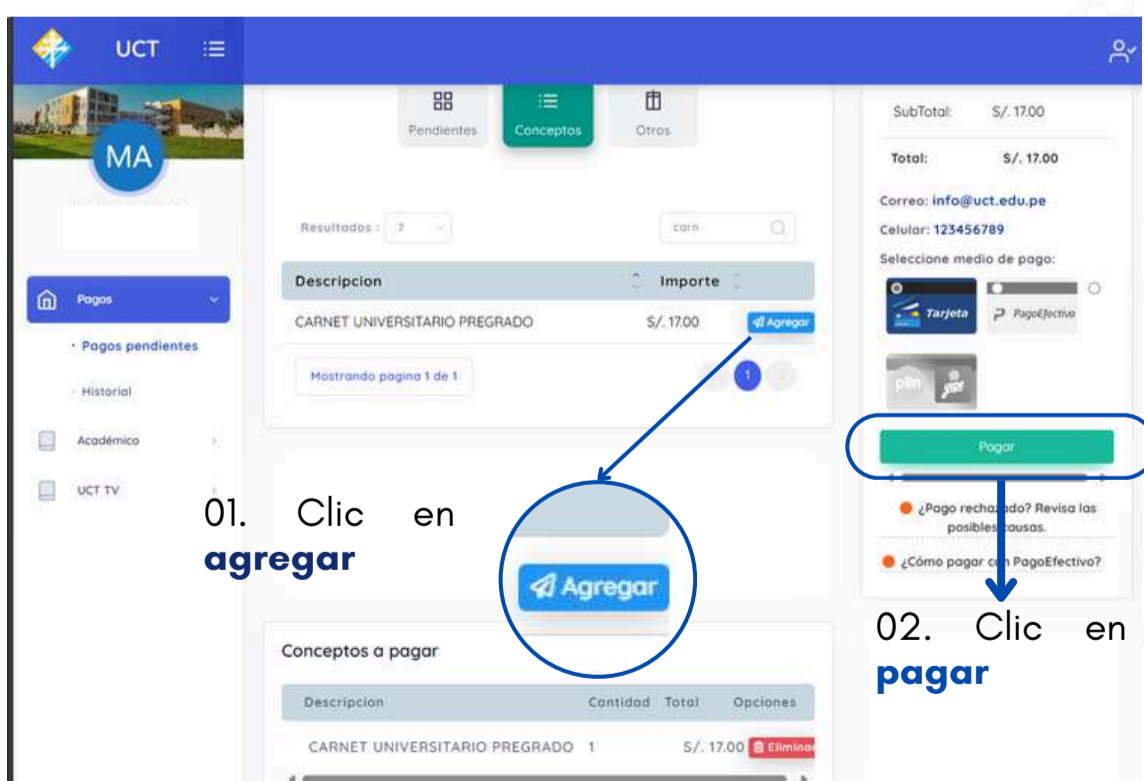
UCT

MA

Pagos

• Pagos pendientes

Historial

Académico

UCT TV

Pendientes Conceptos Otros

Resultados : 7

carn

| Descripcion | Importe |
|---|---|
| CARNET UNIVERSITARIO PREGRADO | S/. 17.00 Agregar |

Mostrando pagina 1 de 1

1

01. Clic en **agregar**

Agregar

Conceptos a pagar

| Descripcion | Cantidad | Total | Opciones |
|---|---|---|---|
| CARNET UNIVERSITARIO PREGRADO | 1 | S/. 17.00 | Eliminar |

SubTotal: S/. 17.00

Total: S/. 17.00

Correo: info@uct.edu.pe

Celular: 123456789

Seleccione medio de pago:

Tarjeta

PagoEfectivo

plin

Pagar

¿Pago recha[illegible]do? Revisa las posibles causas.

¿Cómo pagar c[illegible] PagoEfectivo?

02. Clic en **pagar**